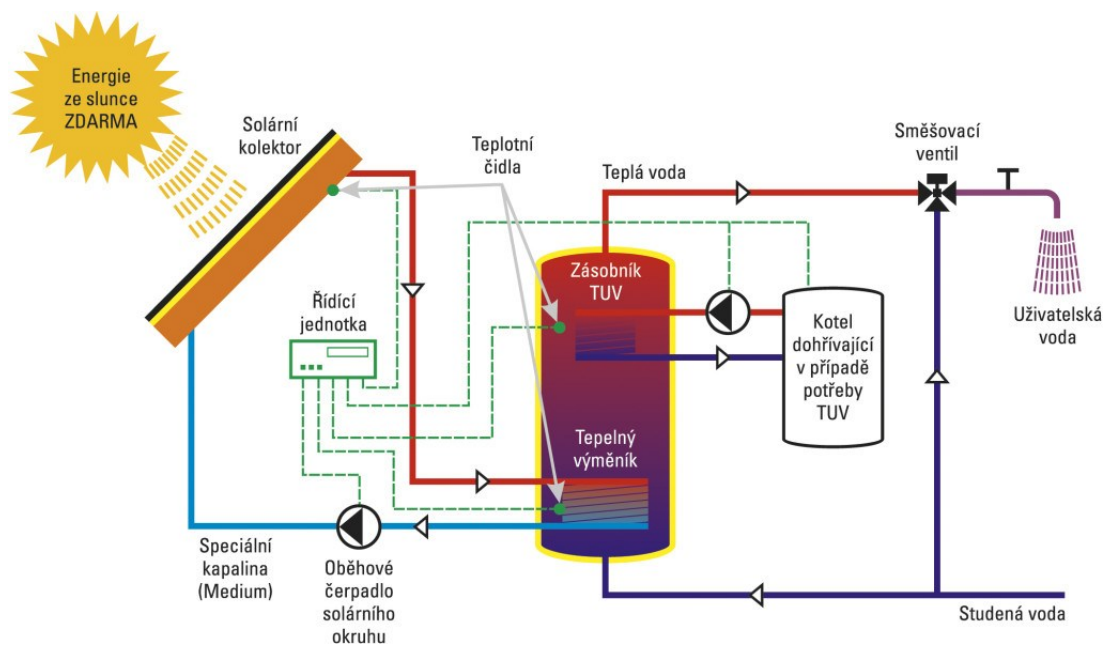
Energie ze slunce ZDARMA

Solární kolektor

Teplotní čidla

Teplá voda

Směšovací ventil

Zásobník TUV

Řídící jednotka

Kotel dohřívající v případě potřeby TUV

Uživatelská voda

Tepelný výměník

Speciální kapalina (Medium)

Oběhové čerpadlo solárního okruhu

Studená voda